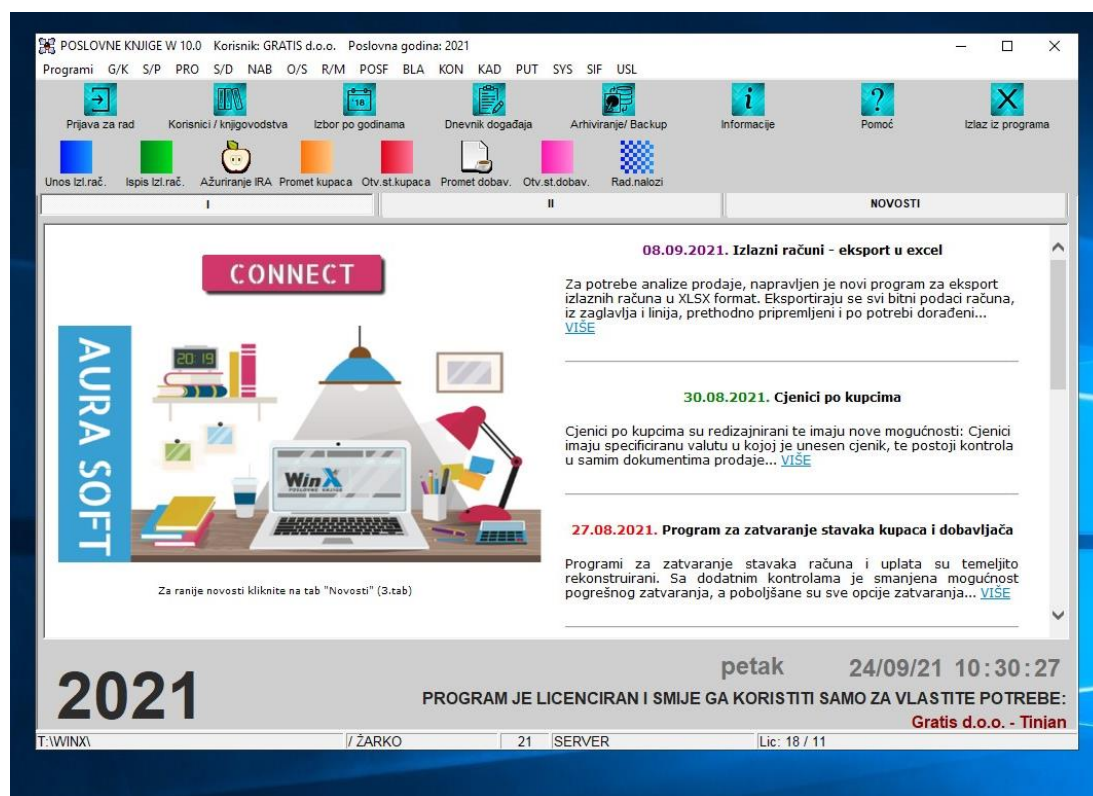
POSLOVNE KNJIGE W 10.0 Korisnik: GRATIS d.o.o. Poslovna godina: 2021

Programi G/K S/P PRO S/D NAB O/S R/M POSF BLA KON KAD PUT SYS SIF USL

Prijava za rad | Korisnici / knjigovodstva | Izbor po godinama | Dnevnik događaja | Arhiviranje/ Backup | Informacije | Pomoć | Izlaz iz programa

Unos Izl.rač. | Ispis Izl.rač. | Ažuriranje IRA | Promet kupaca | Otv.st.kupaca | Promet dobav. | Otv.st.dobav. | Rad.nalozi

I | II | NOVOSTI

CONNECT

AURA SOFT

20 19

WinX

Za ranije novosti kliknite na tab "Novosti" (3.tab)

08.09.2021. Izlazni računi - eksport u excel

Za potrebe analize prodaje, napravljen je novi program za eksport izlaznih računa u XLSX format. Eksportiraju se svi bitni podaci računa, iz zaglavlja i linija, prethodno pripremljeni i po potrebi dorađeni... VIŠE

30.08.2021. Cjenici po kupcima

Cjenici po kupcima su redizajnirani te imaju nove mogućnosti: Cjenici imaju specificiranu valutu u kojoj je unesen cjenik, te postoji kontrola u samim dokumentima prodaje... VIŠE

27.08.2021. Program za zatvaranje stavaka kupaca i dobavljača

Programi za zatvaranje stavaka računa i uplata su temeljito rekonstruirani. Sa dodatnim kontrolama je smanjena mogućnost pogrešnog zatvaranja, a poboljšane su sve opcije zatvaranja... VIŠE

2021

petak 24/09/21 10:30:27

PROGRAM JE LICENCIRAN I SMIJE GA KORISTITI SAMO ZA VLASTITE POTREBE:

Gratis d.o.o. - Tinjan

T:\WINX\ | / ŽARKO | 21 | SERVER | Lic: 18 / 11